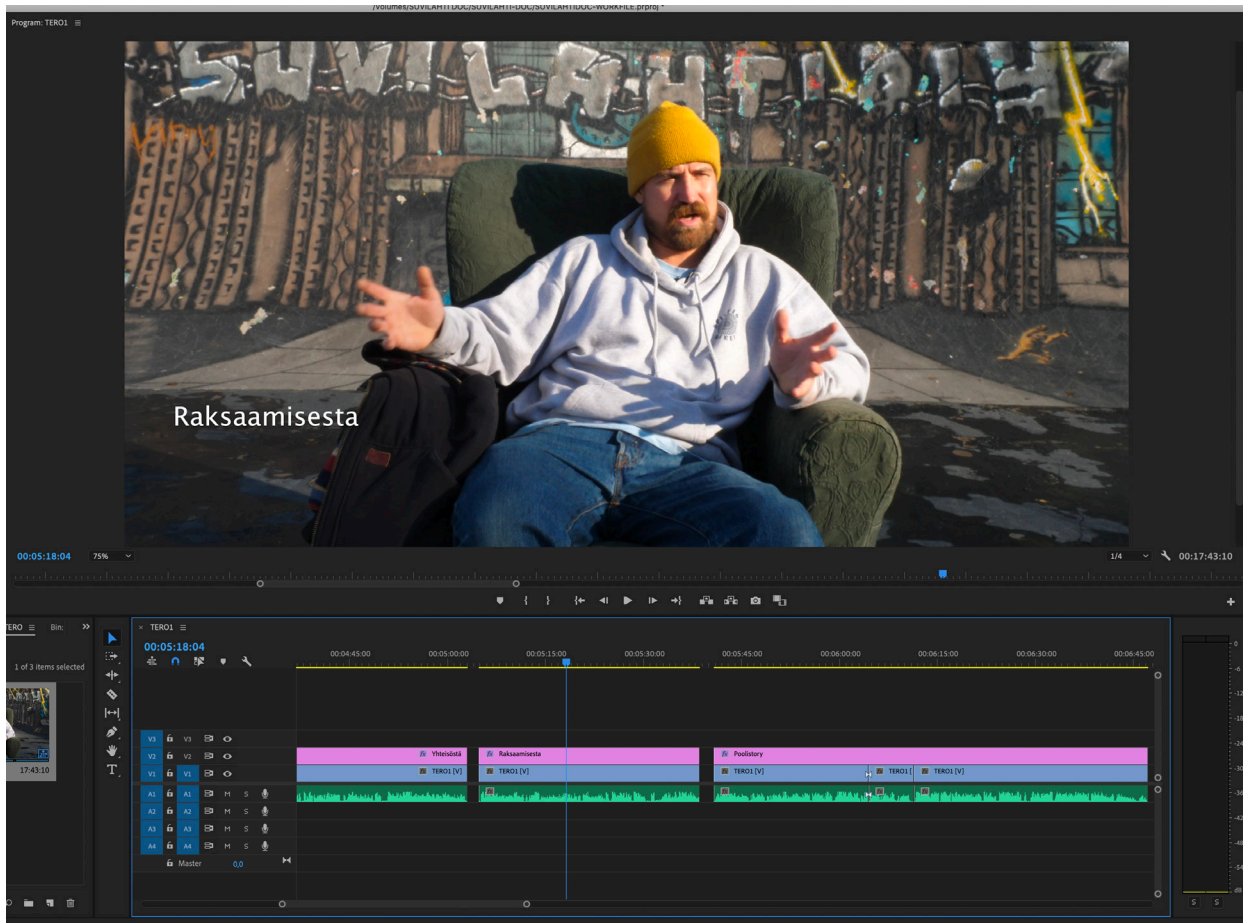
/Volumes/SUVILAHTI DOC/SUVILAHTI-DOC/SUVILAHTIDOC-WORKFILE.prproj *

Program: TERO1 ≡

Raksaamisesta

00:05:18:04 75%

1/4 00:17:43:10

TERO ≡ Bin:

1 of 3 items selected

17:43:10

× TERO1 ≡

00:05:18:04

00:04:45:00 00:05:00:00 00:05:15:00 00:05:30:00 00:05:45:00 00:06:00:00 00:06:15:00 00:06:30:00 00:06:45:00

V3 V3
V2 V2 Yhteisöstä Raksaamisesta Poolistory
V1 V1 TERO1 [V] TERO1 [V] TERO1 [V] TERO1 [ TERO1 [V]
A1 A1 M S
A2 A2 M S
A3 A3 M S
A4 A4 M S
Master 0,0

-6 -12 -18 -24 -30 -36 -42 -48 -54 dB

S S